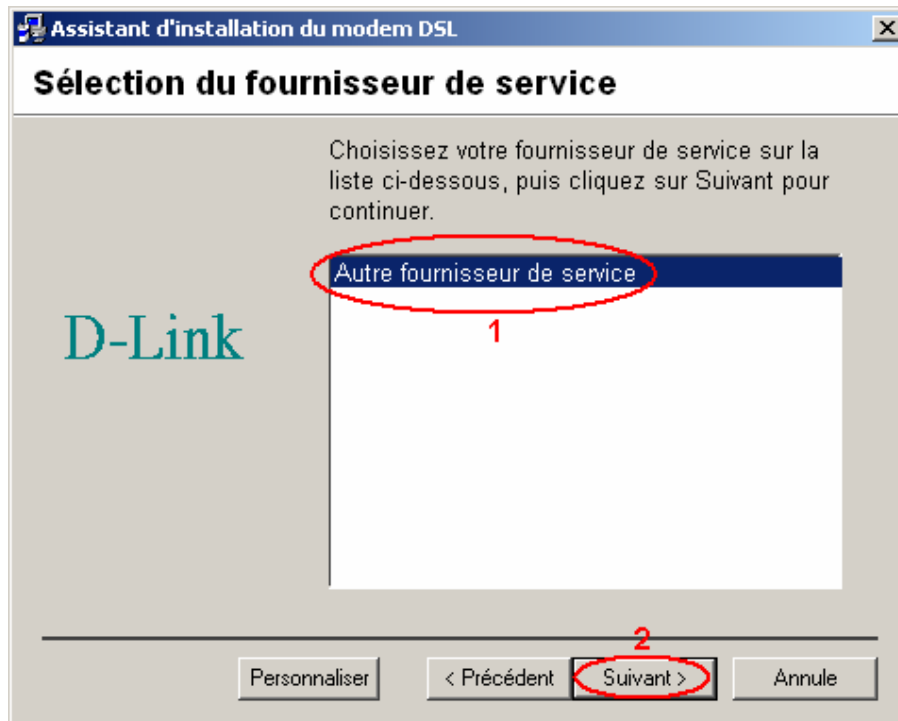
Assistant d'installation du modem DSL

Sélection du fournisseur de service

Choisissez votre fournisseur de service sur la liste ci-dessous, puis cliquez sur Suivant pour continuer.

Autre fournisseur de service

1

D-Link

2

Personnaliser

< Précédent

Suivant >

Annule